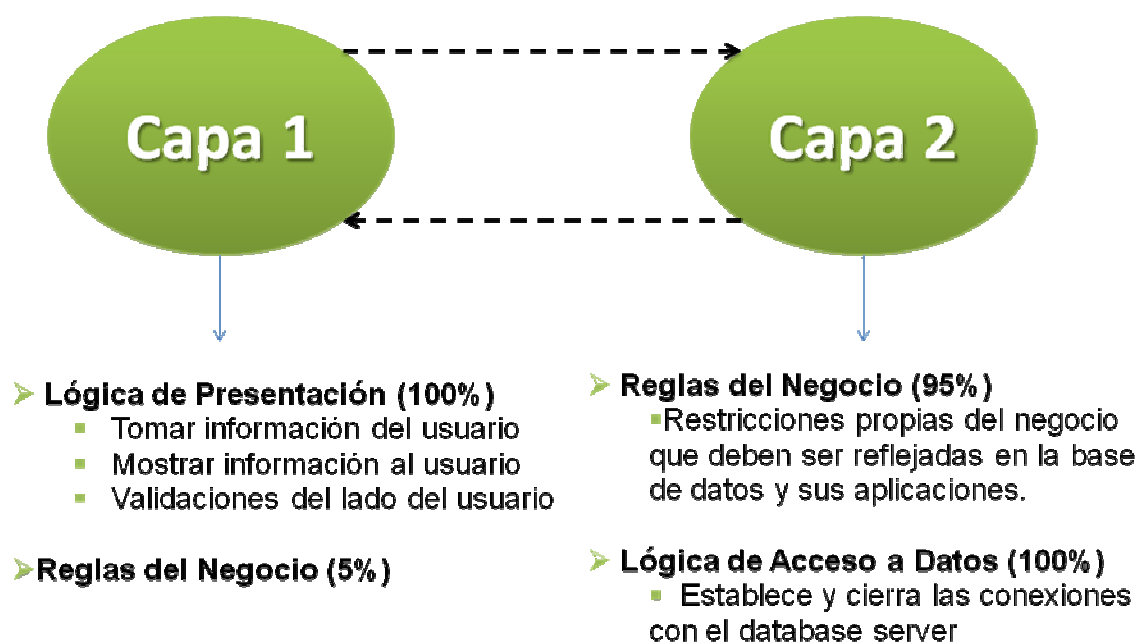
Capa 1

Capa 2

Lógica de Presentación (100%)
Tomar información del usuario
Mostrar información al usuario
Validaciones del lado del usuario

Reglas del Negocio (5%)

Reglas del Negocio (95%)
Restricciones propias del negocio que deben ser reflejadas en la base de datos y sus aplicaciones.

Lógica de Acceso a Datos (100%)
Establece y cierra las conexiones con el database server